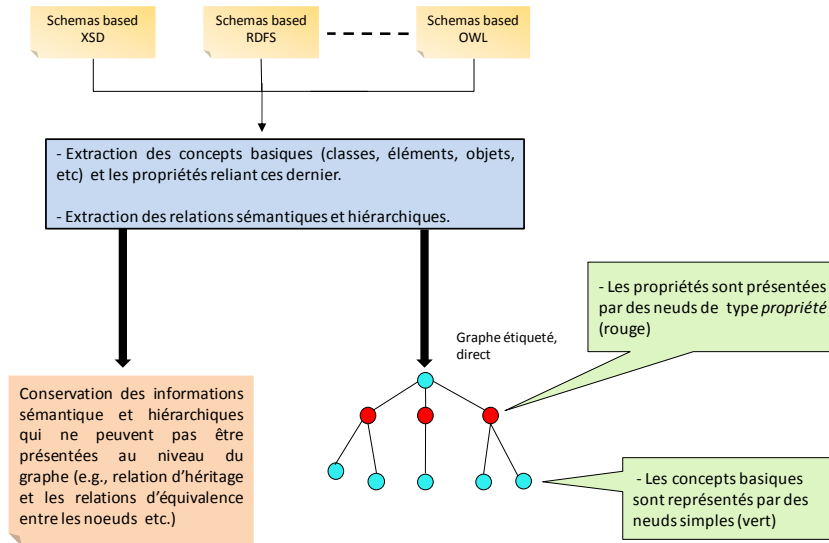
Schemas based XSD

Schemas based RDFS

Schemas based OWL

- Extraction des concepts basiques (classes, éléments, objets, etc) et les propriétés reliant ces dernier.

- Extraction des relations sémantiques et hiérarchiques.

- Les propriétés sont présentées par des neuds de type *propriété* (rouge)

Graphe étiqueté, direct

Conservation des informations sémantique et hiérarchiques qui ne peuvent pas être présentées au niveau du graphe (e.g., relation d'héritage et les relations d'équivalence entre les noeuds etc.)

- Les concepts basiques sont représentés par des neuds simples (vert)